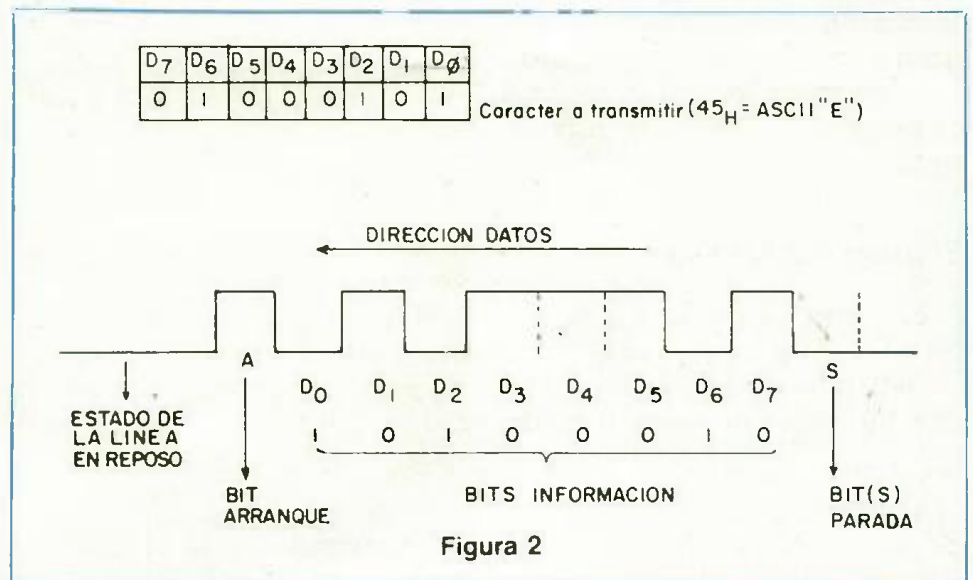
| $D_7$ | $D_6$ | $D_5$ | $D_4$ | $D_3$ | $D_2$ | $D_1$ | $D_Ø$ |
|---|---|---|---|---|---|---|---|
| 0 | 1 | 0 | 0 | 0 | 1 | 0 | 1 |

Caracter a transmitir ($45_H$ = ASCII "E")

DIRECCION DATOS

A

$D_0$ $D_1$ $D_2$ $D_3$ $D_4$ $D_5$ $D_6$ $D_7$

1 0 1 0 0 0 1 0

S

ESTADO DE LA LINEA EN REPOSO

BIT ARRANQUE

BITS INFORMACION

BIT(S) PARADA

Figura 2